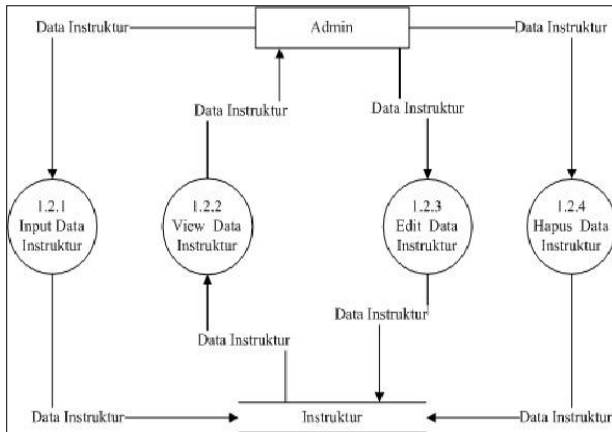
Data Instruktur

Admin

Data Instruktur

Data Instruktur

Data Instruktur

1.2.1 Input Data Instruktur

1.2.2 View Data Instruktur

1.2.3 Edit Data Instruktur

1.2.4 Hapus Data Instruktur

Data Instruktur

Data Instruktur

Data Instruktur

Instruktur

Data Instruktur